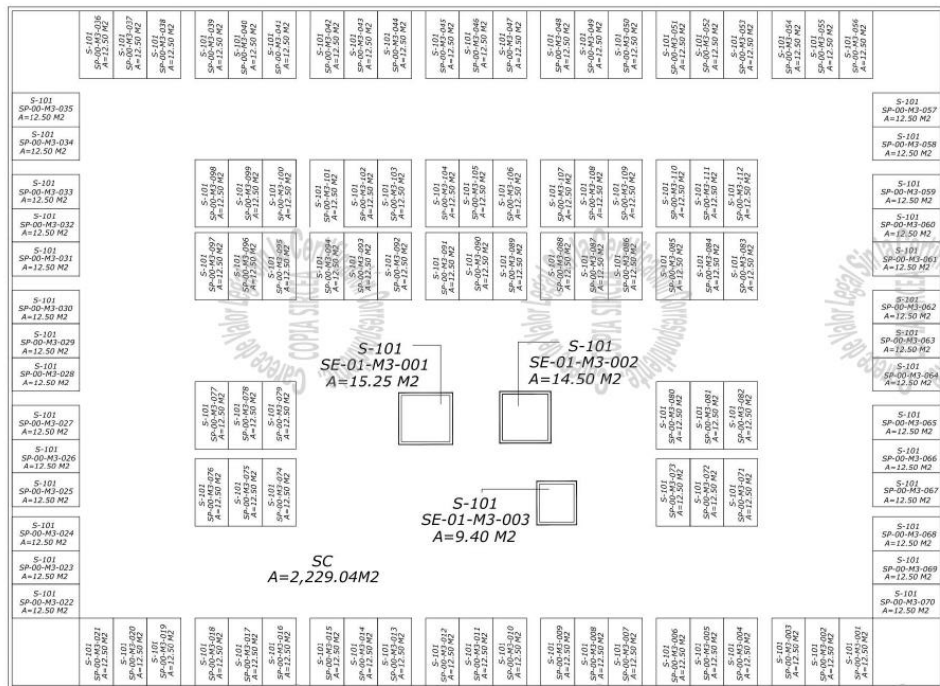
S-101 SP-00-M3-036 A=12.50 M2
S-101 SP-00-M3-037 A=12.50 M2
S-101 SP-00-M3-038 A=12.50 M2
S-101 SP-00-M3-039 A=12.50 M2
S-101 SP-00-M3-040 A=12.50 M2
S-101 SP-00-M3-041 A=12.50 M2
S-101 SP-00-M3-042 A=12.50 M2
S-101 SP-00-M3-043 A=12.50 M2
S-101 SP-00-M3-044 A=12.50 M2
S-101 SP-00-M3-045 A=12.50 M2
S-101 SP-00-M3-046 A=12.50 M2
S-101 SP-00-M3-047 A=12.50 M2
S-101 SP-00-M3-048 A=12.50 M2
S-101 SP-00-M3-049 A=12.50 M2
S-101 SP-00-M3-050 A=12.50 M2
S-101 SP-00-M3-051 A=12.50 M2
S-101 SP-00-M3-052 A=12.50 M2
S-101 SP-00-M3-053 A=12.50 M2
S-101 SP-00-M3-054 A=12.50 M2
S-101 SP-00-M3-055 A=12.50 M2
S-101 SP-00-M3-056 A=12.50 M2

S-101 SP-00-M3-035 A=12.50 M2
S-101 SP-00-M3-034 A=12.50 M2
S-101 SP-00-M3-033 A=12.50 M2
S-101 SP-00-M3-032 A=12.50 M2
S-101 SP-00-M3-031 A=12.50 M2
S-101 SP-00-M3-030 A=12.50 M2
S-101 SP-00-M3-029 A=12.50 M2
S-101 SP-00-M3-028 A=12.50 M2
S-101 SP-00-M3-027 A=12.50 M2
S-101 SP-00-M3-026 A=12.50 M2
S-101 SP-00-M3-025 A=12.50 M2
S-101 SP-00-M3-024 A=12.50 M2
S-101 SP-00-M3-023 A=12.50 M2
S-101 SP-00-M3-022 A=12.50 M2

S-101 SP-00-M3-098 A=12.50 M2
S-101 SP-00-M3-099 A=12.50 M2
S-101 SP-00-M3-100 A=12.50 M2
S-101 SP-00-M3-101 A=12.50 M2
S-101 SP-00-M3-102 A=12.50 M2
S-101 SP-00-M3-103 A=12.50 M2
S-101 SP-00-M3-104 A=12.50 M2
S-101 SP-00-M3-105 A=12.50 M2
S-101 SP-00-M3-106 A=12.50 M2
S-101 SP-00-M3-107 A=12.50 M2
S-101 SP-00-M3-108 A=12.50 M2
S-101 SP-00-M3-109 A=12.50 M2
S-101 SP-00-M3-110 A=12.50 M2
S-101 SP-00-M3-111 A=12.50 M2
S-101 SP-00-M3-112 A=12.50 M2

S-101 SP-00-M3-097 A=12.50 M2
S-101 SP-00-M3-096 A=12.50 M2
S-101 SP-00-M3-095 A=12.50 M2
S-101 SP-00-M3-094 A=12.50 M2
S-101 SP-00-M3-093 A=12.50 M2
S-101 SP-00-M3-092 A=12.50 M2
S-101 SP-00-M3-091 A=12.50 M2
S-101 SP-00-M3-090 A=12.50 M2
S-101 SP-00-M3-089 A=12.50 M2
S-101 SP-00-M3-088 A=12.50 M2
S-101 SP-00-M3-087 A=12.50 M2
S-101 SP-00-M3-086 A=12.50 M2
S-101 SP-00-M3-085 A=12.50 M2
S-101 SP-00-M3-084 A=12.50 M2
S-101 SP-00-M3-083 A=12.50 M2

S-101 SE-01-M3-001 A=15.25 M2
S-101 SE-01-M3-002 A=14.50 M2

S-101 SP-00-M3-077 A=12.50 M2
S-101 SP-00-M3-078 A=12.50 M2
S-101 SP-00-M3-079 A=12.50 M2
S-101 SP-00-M3-080 A=12.50 M2
S-101 SP-00-M3-081 A=12.50 M2
S-101 SP-00-M3-082 A=12.50 M2

S-101 SP-00-M3-076 A=12.50 M2
S-101 SP-00-M3-075 A=12.50 M2
S-101 SP-00-M3-074 A=12.50 M2
S-101 SP-00-M3-073 A=12.50 M2
S-101 SP-00-M3-072 A=12.50 M2
S-101 SP-00-M3-071 A=12.50 M2

S-101 SE-01-M3-003 A=9.40 M2

SC A=2,229.04M2

S-101 SP-00-M3-057 A=12.50 M2
S-101 SP-00-M3-058 A=12.50 M2
S-101 SP-00-M3-059 A=12.50 M2
S-101 SP-00-M3-060 A=12.50 M2
S-101 SP-00-M3-061 A=12.50 M2
S-101 SP-00-M3-062 A=12.50 M2
S-101 SP-00-M3-063 A=12.50 M2
S-101 SP-00-M3-064 A=12.50 M2
S-101 SP-00-M3-065 A=12.50 M2
S-101 SP-00-M3-066 A=12.50 M2
S-101 SP-00-M3-067 A=12.50 M2
S-101 SP-00-M3-068 A=12.50 M2
S-101 SP-00-M3-069 A=12.50 M2
S-101 SP-00-M3-070 A=12.50 M2

S-101 SP-00-M3-021 A=12.50 M2
S-101 SP-00-M3-020 A=12.50 M2
S-101 SP-00-M3-019 A=12.50 M2
S-101 SP-00-M3-018 A=12.50 M2
S-101 SP-00-M3-017 A=12.50 M2
S-101 SP-00-M3-016 A=12.50 M2
S-101 SP-00-M3-015 A=12.50 M2
S-101 SP-00-M3-014 A=12.50 M2
S-101 SP-00-M3-013 A=12.50 M2
S-101 SP-00-M3-012 A=12.50 M2
S-101 SP-00-M3-011 A=12.50 M2
S-101 SP-00-M3-010 A=12.50 M2
S-101 SP-00-M3-009 A=12.50 M2
S-101 SP-00-M3-008 A=12.50 M2
S-101 SP-00-M3-007 A=12.50 M2
S-101 SP-00-M3-006 A=12.50 M2
S-101 SP-00-M3-005 A=12.50 M2
S-101 SP-00-M3-004 A=12.50 M2
S-101 SP-00-M3-003 A=12.50 M2
S-101 SP-00-M3-002 A=12.50 M2
S-101 SP-00-M3-001 A=12.50 M2

COPIA SIN VALOR LEGAL
Carece de Valor Legal